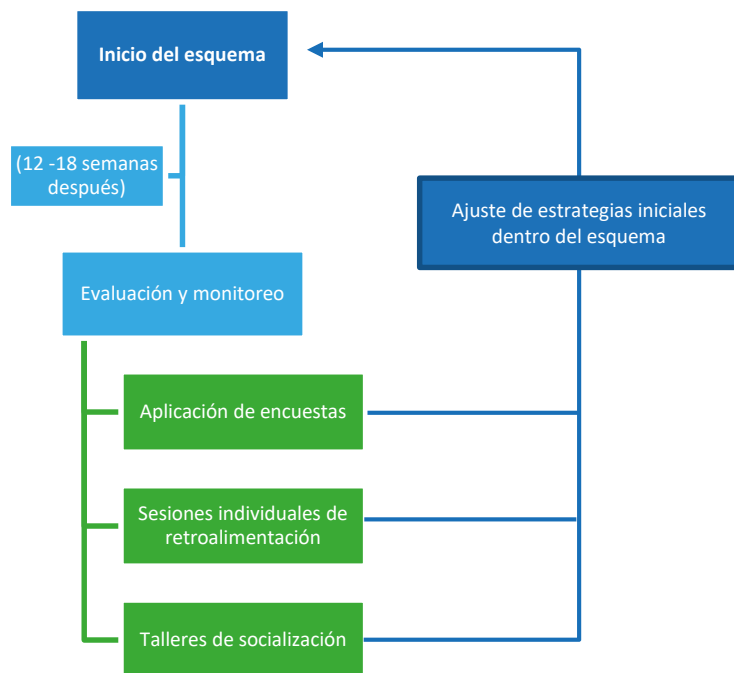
Inicio del esquema

(12 -18 semanas después)

Ajuste de estrategias iniciales dentro del esquema

Evaluación y monitoreo

Aplicación de encuestas

Sesiones individuales de retroalimentación

Talleres de socialización